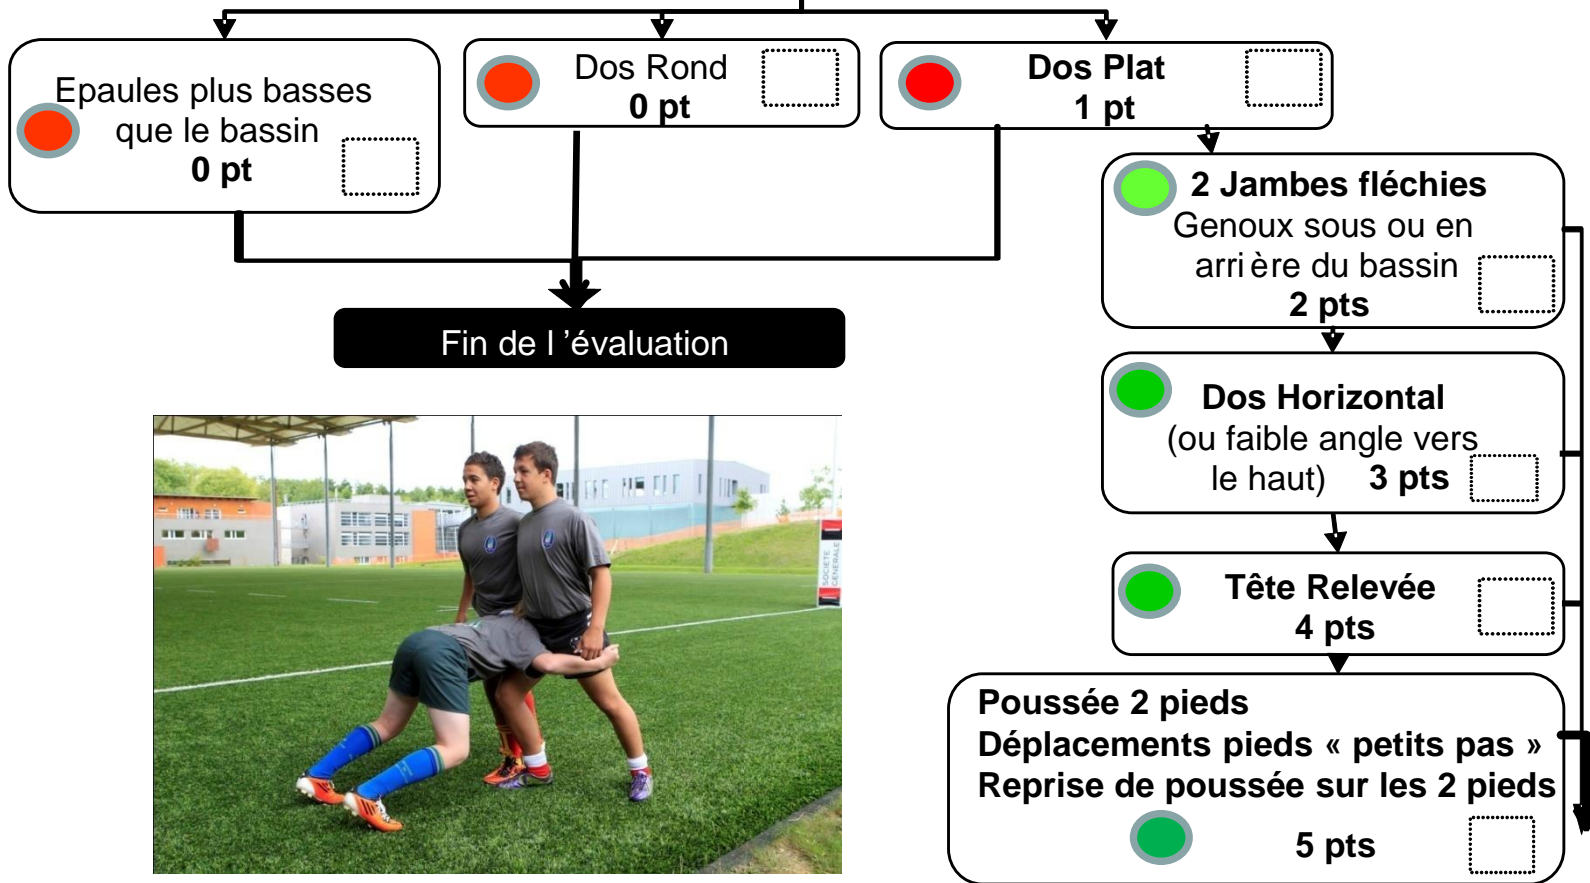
Epaules plus basses que le bassin
0 pt

Dos Rond
0 pt

Dos Plat
1 pt

2 Jambes fléchies
Genoux sous ou en arrière du bassin
2 pts

Fin de l 'évaluation

Dos Horizontal
(ou faible angle vers le haut) 3 pts

SOCIETE GENERALE

Tête Relevée
4 pts

Poussée 2 pieds
Déplacements pieds « petits pas »
Reprise de poussée sur les 2 pieds
5 pts